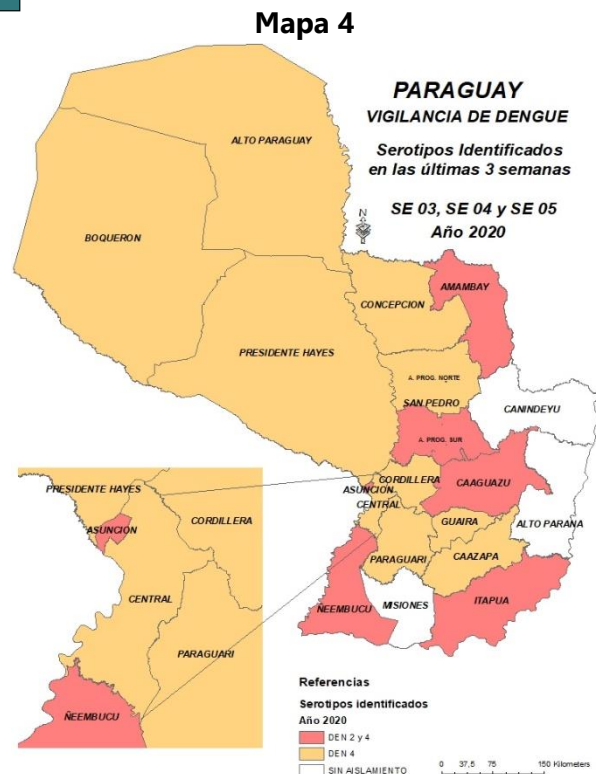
Mapa 4

PARAGUAY
VIGILANCIA DE DENGUE

Serotipos Identificados en las últimas 3 semanas

SE 03, SE 04 y SE 05
Año 2020

N

ALTO PARAGUAY
BOQUERON
PRESIDENTE HAYES
CONCEPCION
AMAMBAY
A. PROG. NORTE
SAN PEDRO
CANINDEYU
A. PROG. SUR
CORDILLERA
ASUNCION
CENTRAL
CAAGUAZU
GUAIRA
ALTO PARANA
PARAGUARI
CAAZAPA
ÑEEMBUCU
MISIONES
ITAPUA

PRESIDENTE HAYES
ASUNCION
CORDILLERA
CENTRAL
PARAGUARI
ÑEEMBUCU

Referencias
Serotipos identificados
Año 2020
DEN 2 y 4
DEN 4
SIN AISLAMIENTO

0 37,5 75 150 Kilometers